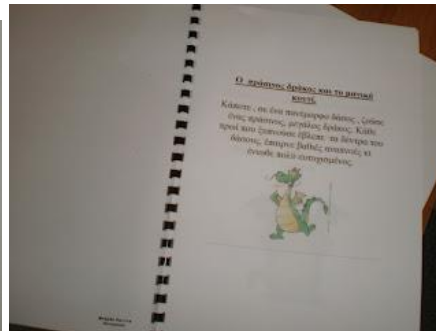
Ο πράσινος δράκος και το μαγικό κουτί

Κάποτε, σε ένα πανέμορφο δάσος, ζούσε ένας πράσινος, μεγάλος δράκος. Κάθε πρωί που ξυπνούσε έβλεπε τα δέντρα του δάσους, έπαιρνε βαθιές ανάσες κι ένιωθε πολύ ευτυχισμένος.

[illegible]